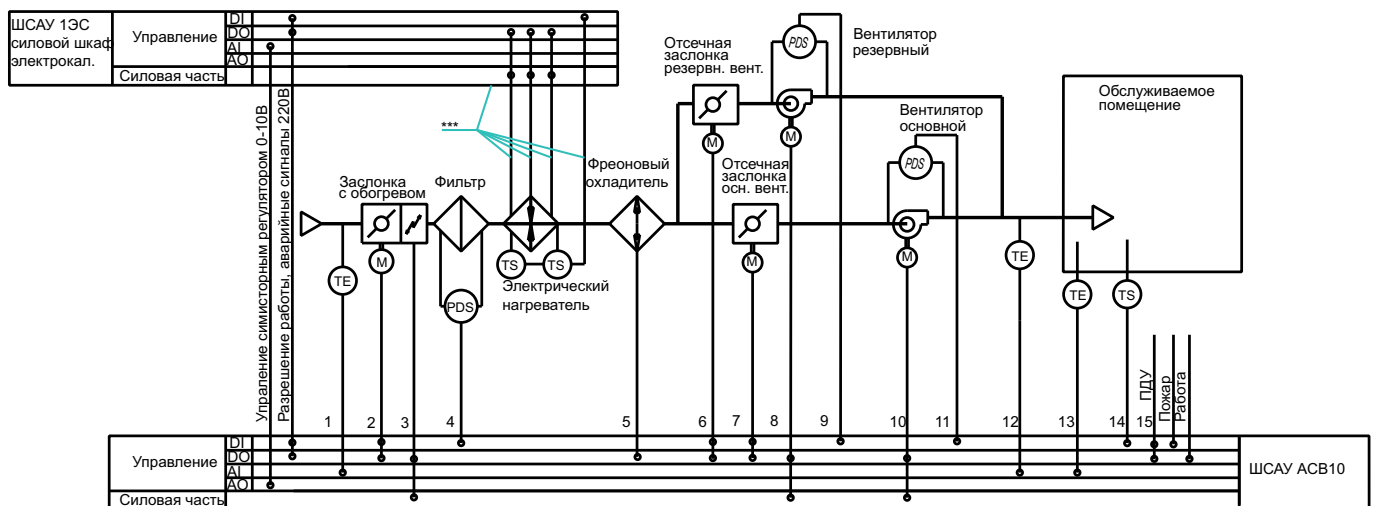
ШСАУ 1ЭС силовой шкаф электрокал.

Управление

DI
DO
AI
AO

Силовая часть

Упраление симисторным регулятором 0-10В

Разрешение работы, аварийные сигналы 220В

***

Заслонка с обогревом

Фильтр

Электрический нагреватель

Фреоновый охладитель

Отсечная заслонка резервн. вент.

Вентилятор резервный

Отсечная заслонка осн. вент.

Вентилятор основной

Обслуживаемое помещение

TE
M
PDS
TS
TS
M
PDS
M
M
PDS
M
TE
TE
TS

ПДУ
Пожар
Работа

1 2 3 4 5 6 7 8 9 10 11 12 13 14 15

Управление

DI
DO
AI
AO

Силовая часть

ШСАУ АСВ10